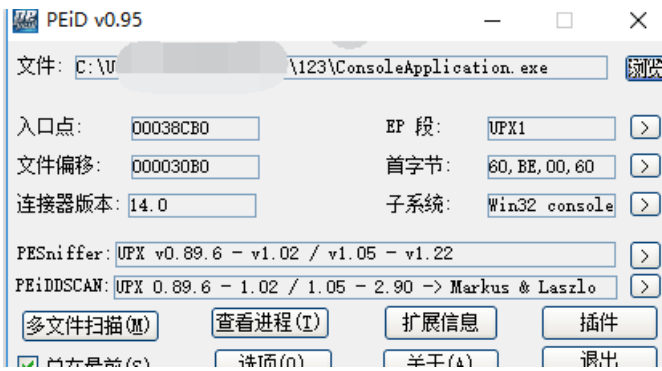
PEiD v0.95

文件: C:\U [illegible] \123\ConsoleApplication.exe 浏览

入口点: 00038CB0
EP 段: UPX1 >
文件偏移: 000030B0
首字节: 60,BE,00,60 >
连接器版本: 14.0
子系统: Win32 console >

PESniffer: UPX v0.89.6 - v1.02 / v1.05 - v1.22 >
PEiDDSCAN: UPX 0.89.6 - 1.02 / 1.05 - 2.90 -> Markus & Laszlo >

多文件扫描(M)
查看进程(T)
扩展信息
插件
总在最前(S)
选项(O)
关于(A)
退出